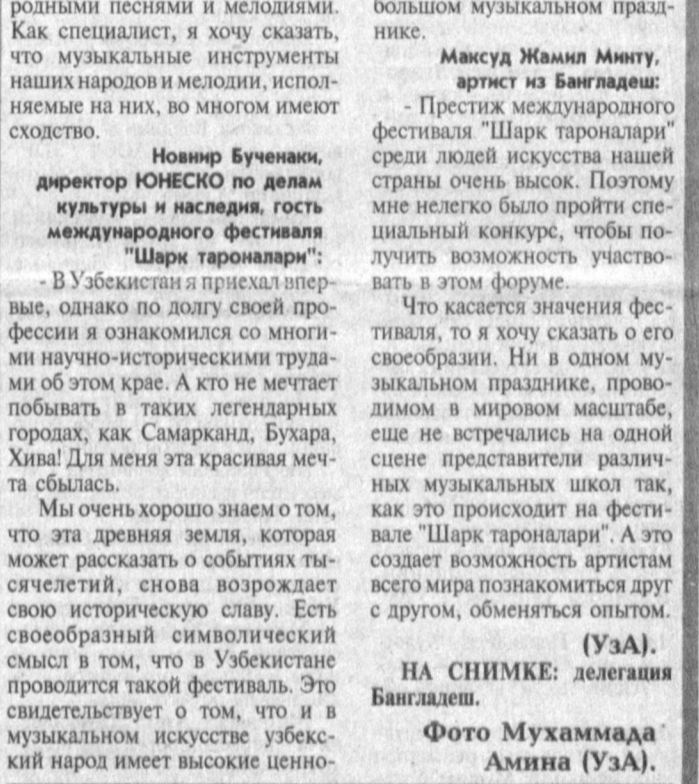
родными песнями и мелодиями. Как специалист, я хочу сказать, что музыкальные инструменты наших народов и мелодии, исполняемые на них, во многом имеют сходство.

Новир Бученаки, директор ЮНЕСКО по делам культуры и наследия, гость международного фестиваля "Шарк тароналари":

- В Узбекистан я приехал впервые, однако по долгу своей профессии я ознакомился со многими научно-историческими трудами об этом крае. А кто не мечтает побывать в таких легендарных городах, как Самарканд, Бухара, Хива! Для меня эта красивая мечта сбылась.

Мы очень хорошо знаем о том, что эта древняя земля, которая может рассказать о событиях тысячелетий, снова возрождает свою историческую славу. Есть своеобразный символический смысл в том, что в Узбекистане проводится такой фестиваль. Это свидетельствует о том, что и в музыкальном искусстве узбекский народ имеет высокие ценно-

большом музыкальном празднике.

Максуд Жамил Минту, артист из Бангладеш:

- Престиж международного фестиваля "Шарк тароналари" среди людей искусства нашей страны очень высок. Поэтому мне нелегко было пройти специальный конкурс, чтобы получить возможность участвовать в этом форуме.

Что касается значения фестиваля, то я хочу сказать о его своеобразии. Ни в одном музыкальном празднике, проводимом в мировом масштабе, еще не встречались на одной сцене представители различных музыкальных школ так, как это происходит на фестивале "Шарк тароналари". А это создает возможность артистам всего мира познакомиться друг с другом, обменяться опытом.

(УзА).

НА СНИМКЕ: делегация Бангладеш.

Фото Мухаммада Амина (УзА).